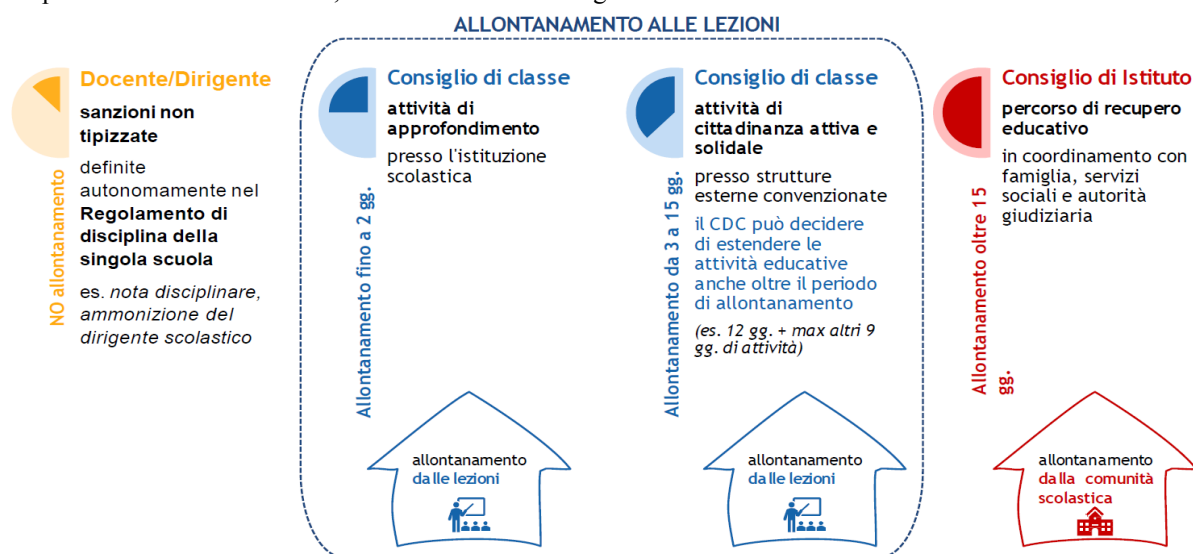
ALLONTANAMENTO ALLE LEZIONI

NO allontanamento

Docente/Dirigente

sanzioni non tipizzate

definite autonomamente nel Regolamento di disciplina della singola scuola

es. nota disciplinare, ammonizione del dirigente scolastico

Allontanamento fino a 2 gg.

Consiglio di classe

attività di approfondimento

presso l'istituzione scolastica

allontanamento dalle lezioni

Allontanamento da 3 a 15 gg.

Consiglio di classe

attività di cittadinanza attiva e solidale

presso strutture esterne convenzionate

il CDC può decidere di estendere le attività educative anche oltre il periodo di allontanamento

(es. 12 gg. + max altri 9 gg. di attività)

allontanamento dalle lezioni

Allontanamento oltre 15 gg.

Consiglio di Istituto

percorso di recupero educativo

in coordinamento con famiglia, servizi sociali e autorità giudiziaria

allontanamento dalla comunità scolastica